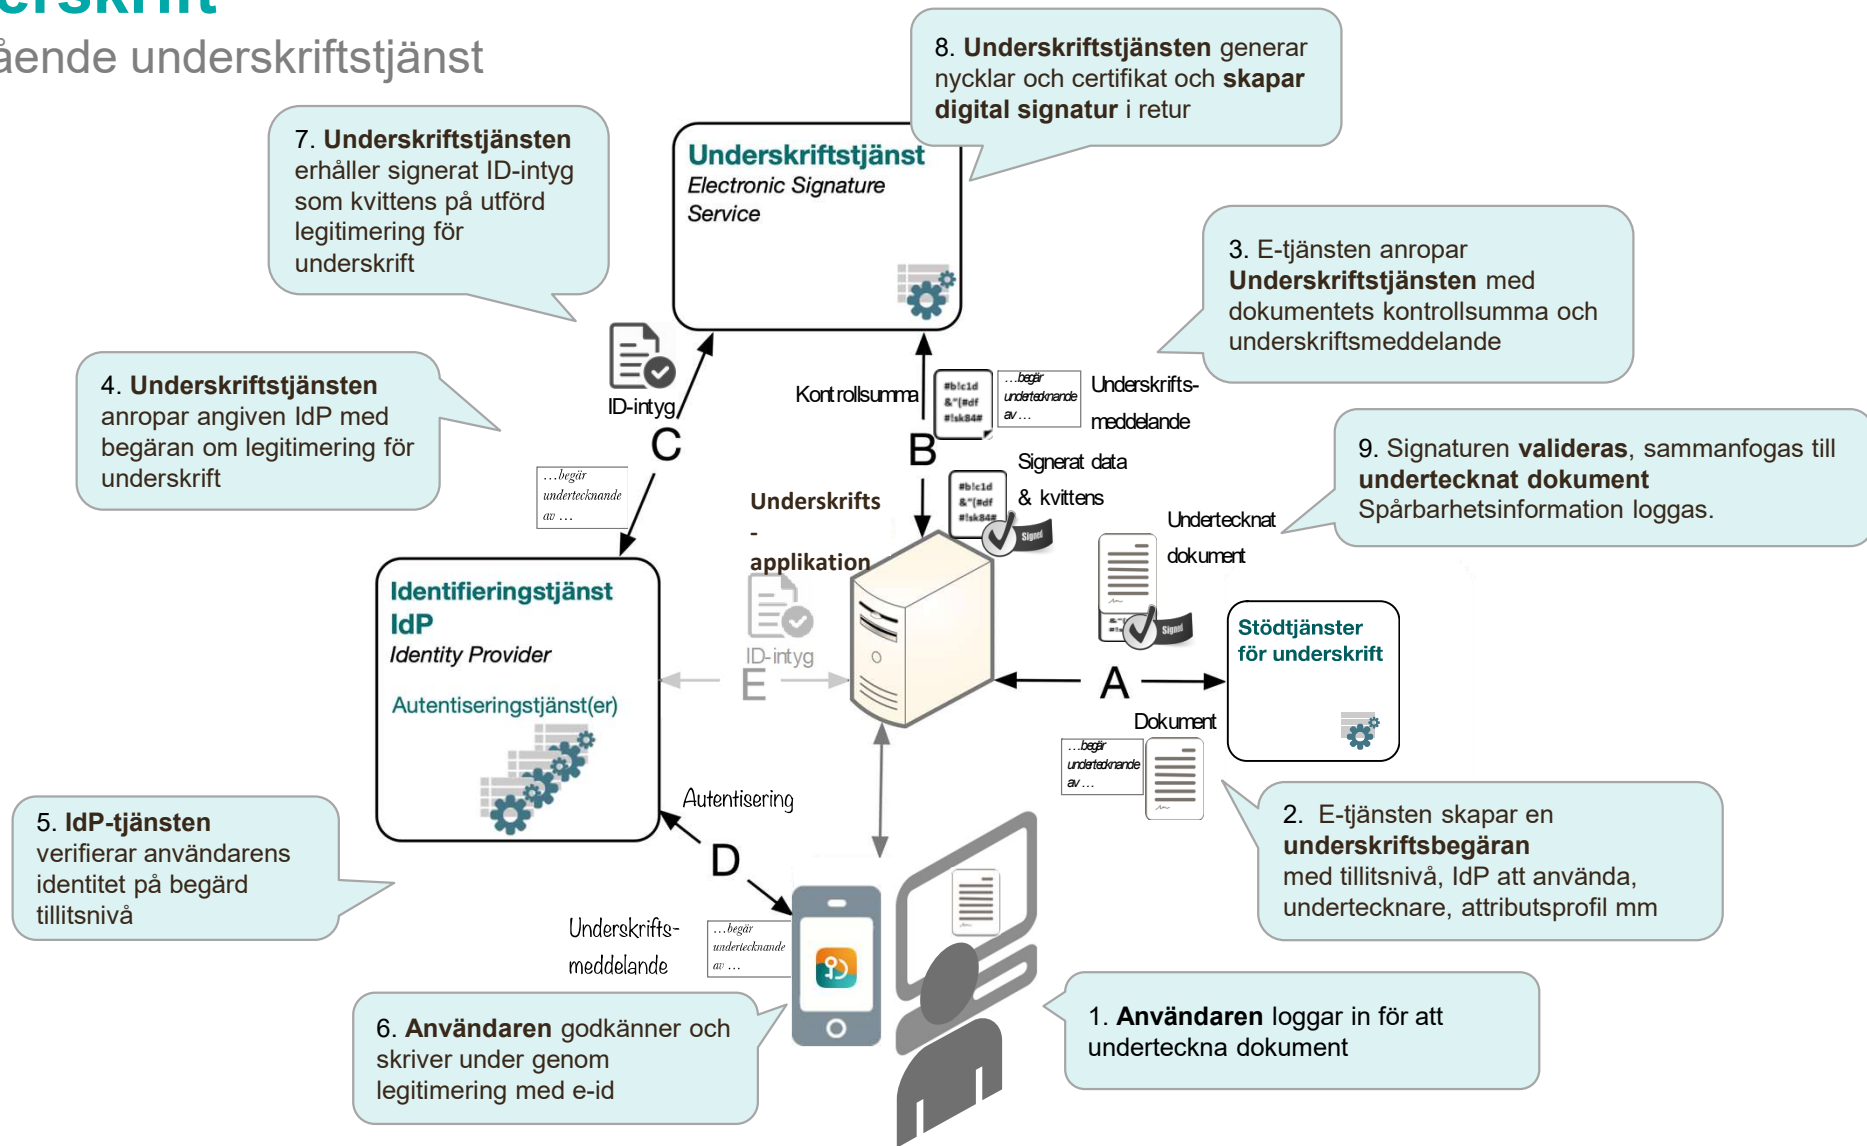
erskrift
ående underskriftstjänst

8. Underskriftstjänsten generar nycklar och certifikat och skapar digital signatur i retur

7. Underskriftstjänsten erhåller signerat ID-intyg som kvittens på utförd legitimering för underskrift

Underskriftstjänst
Electronic Signature Service

3. E-tjänsten anropar Underskriftstjänsten med dokumentets kontrollsumma och underskriftsmeddelande

4. Underskriftstjänsten anropar angiven IdP med begäran om legitimering för underskrift

ID-intyg

C

Kontrollsumma

#b!c1d &"|#df #!sk84#

…begär undertecknande av …

Underskrifts-meddelande

B

Signerat data & kvittens

#b!c1d &"|#df #!sk84#

Signed

9. Signaturen valideras, sammanfogas till undertecknat dokument
Spårbarhetsinformation loggas.

…begär undertecknande av …

Underskrifts-applikation

Undertecknat dokument

Signed

Identifieringstjänst IdP
Identity Provider

Autentiseringstjänst(er)

ID-intyg

E

A

Stödtjänster för underskrift

Dokument

…begär undertecknande av …

Autentisering

5. IdP-tjänsten verifierar användarens identitet på begärd tillitsnivå

D

2. E-tjänsten skapar en underskriftsbegäran med tillitsnivå, IdP att använda, undertecknare, attributsprofil mm

Underskrifts-meddelande

…begär undertecknande av …

6. Användaren godkänner och skriver under genom legitimering med e-id

1. Användaren loggar in för att underteckna dokument